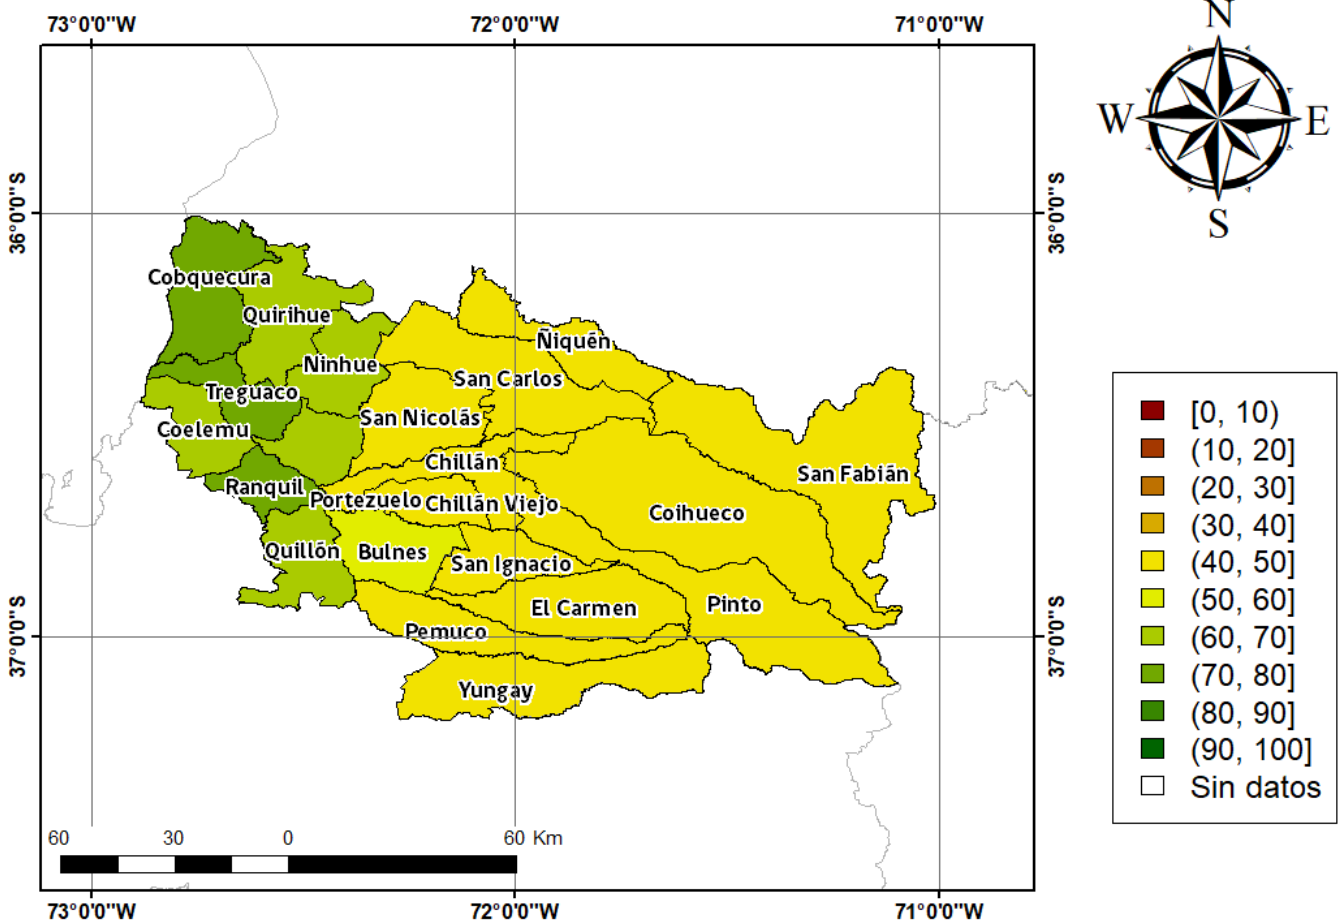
73°0'0"W
72°0'0"W
71°0'0"W

N
W
E
S

36°0'0"S
36°0'0"S

Cobquecura
Quirihue
Ninhue
Ñiquén
San Carlos
Treguaco
San Nicolás
Coelemu
Chillán
San Fabián
Ranquil
Portezuelo
Chillán Viejo
Coihueco
Quillón
Bulnes
San Ignacio
El Carmen
Pinto
Pemuco
Yungay

37°0'0"S
37°0'0"S

| | |
|---|---|
| | [0, 10) |
| | (10, 20] |
| | (20, 30] |
| | (30, 40] |
| | (40, 50] |
| | (50, 60] |
| | (60, 70] |
| | (70, 80] |
| | (80, 90] |
| | (90, 100] |
| | Sin datos |

60 30 0 60 Km

73°0'0"W
72°0'0"W
71°0'0"W